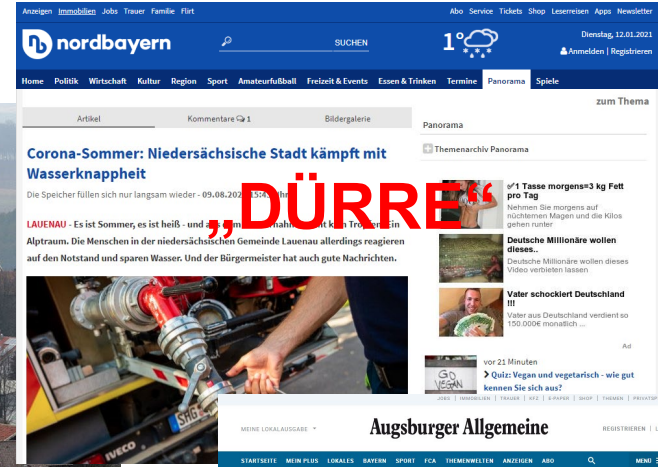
Anzeigen Immobilien Jobs Trauer Familie Flirt

Abo Service Tickets Shop Leserreisen Apps Newsletter

nordbayern

SUCHEN

1°

Dienstag, 12.01.2021
Anmelden | Registrieren

Home Politik Wirtschaft Kultur Region Sport Amateurfußball Freizeit & Events Essen & Trinken Termine Panorama Spiele

zum Thema

Artikel | Kommentare 1 | Bildergalerie

Corona-Sommer: Niedersächsische Stadt kämpft mit Wasserknappheit

Die Speicher füllen sich nur langsam wieder - 09.08.202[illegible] 15:4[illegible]

LAUENAU - Es ist Sommer, es ist heiß - und a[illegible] Tro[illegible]in Alptraum. Die Menschen in der niedersächsischen Gemeinde Lauenau allerdings reagieren auf den Notstand und sparen Wasser. Und der Bürgermeister hat auch gute Nachrichten.

„DÜRRE"

Panorama

Themenarchiv Panorama

1 Tasse morgens=3 kg Fett pro Tag
Nehmen Sie morgens auf nüchternen Magen und die Kilos gehen runter

Deutsche Millionäre wollen dieses..
Deutsche Millionäre wollen dieses Video verbieten lassen

Vater schockiert Deutschland !!!
Vater aus Deutschland verdient so 150.000€ monatlich ...

Ad

vor 21 Minuten
Quiz: Vegan und vegetarisch - wie gut kennen Sie sich aus?

GO VEGAN

IVECO

JOBS | IMMOBILIEN | TRAUER | KFZ | E-PAPER | SHOP | THEMEN | PRIVATSP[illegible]

MEINE LOKALAUSGABE

Augsburger Allgemeine

REGISTRIEREN | MENÜ

STARTSEITE MEIN PLUS LOKALES BAYERN SPORT FCA THEMENWELTEN ANZEIGEN ABO